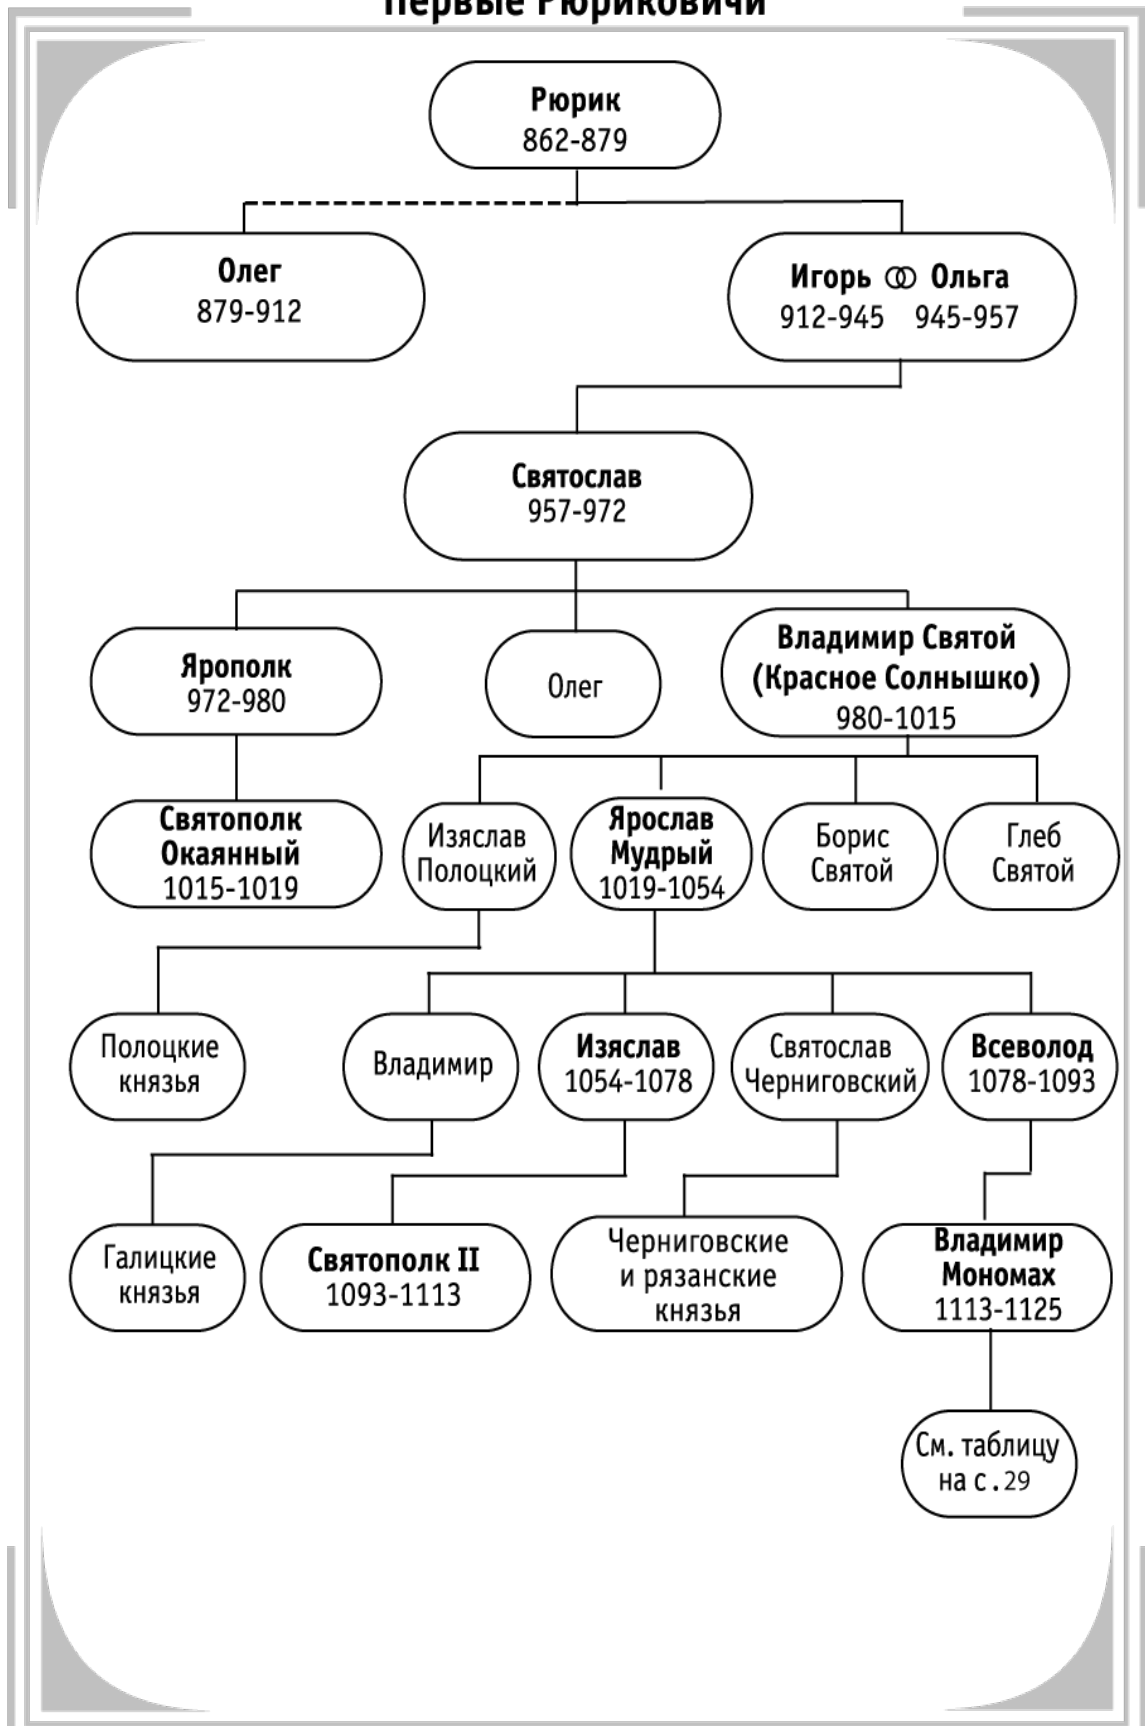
Первые Рюриковичи

Рюрик
862-879

Олег
879-912

Игорь ⚭ Ольга
912-945 945-957

Святослав
957-972

Ярополк
972-980

Олег

Владимир Святой (Красное Солнышко)
980-1015

Святополк Окаянный
1015-1019

Изяслав Полоцкий

Ярослав Мудрый
1019-1054

Борис Святой

Глеб Святой

Полоцкие князья

Владимир

Изяслав
1054-1078

Святослав Черниговский

Всеволод
1078-1093

Галицкие князья

Святополк II
1093-1113

Черниговские и рязанские князья

Владимир Мономах
1113-1125

См. таблицу на с. 29